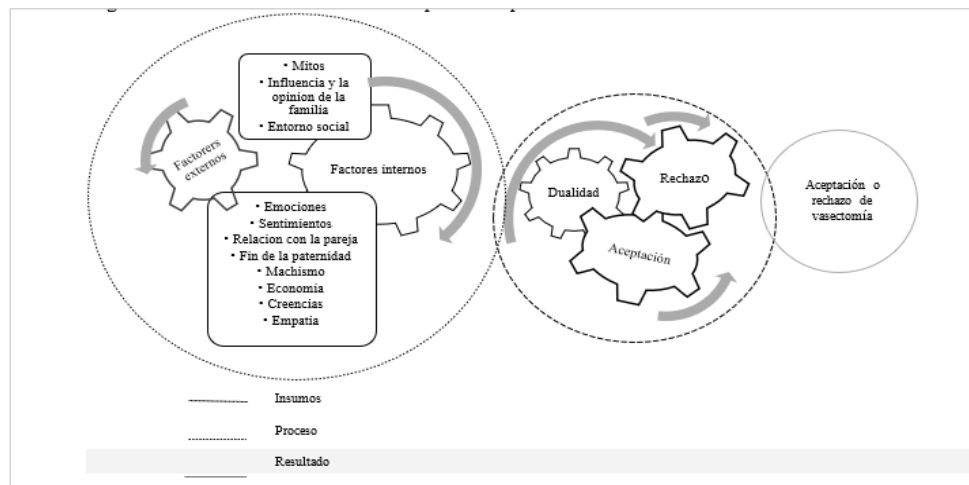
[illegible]

• Mitos
• Influencia y la opinion de la familia
• Entorno social

Factorers externos

Factores internos

• Emociones
• Sentimientos
• Relacion con la pareja
• Fin de la paternidad
• Machismo
• Economia
• Creencias
• Empatia

Dualidad

Rechazo

Aceptación

Aceptación o rechazo de vasectomía

Insumos

Proceso

Resultado